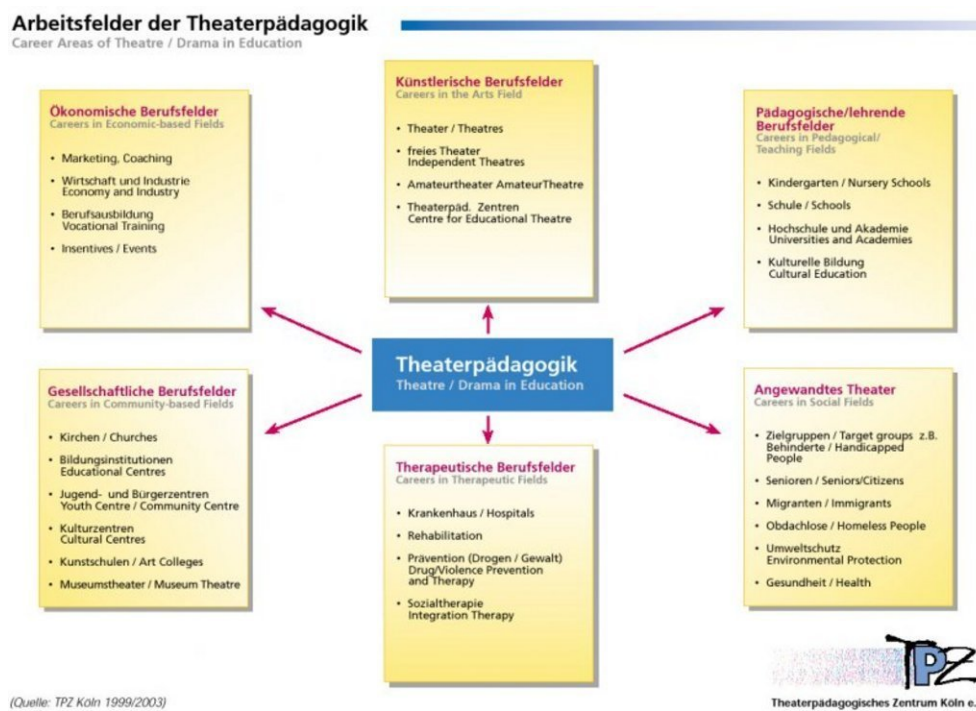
Arbeitsfelder der Theaterpädagogik
Career Areas of Theatre / Drama in Education

Künstlerische Berufsfelder
Careers in the Arts Field

- Theater / Theatres
- freies Theater
Independent Theatres
- Amateurtheater AmateurTheatre
- Theaterpäd. Zentren
Centre for Educational Theatre

Ökonomische Berufsfelder
Careers in Economic-based Fields

- Marketing, Coaching
- Wirtschaft und Industrie
Economy and Industry
- Berufsausbildung
Vocational Training
- Insentives / Events

Pädagogische/lehrende Berufsfelder
Careers in Pedagogical/ Teaching Fields

- Kindergarten / Nursery Schools
- Schule / Schools
- Hochschule und Akademie
Universities and Academies
- Kulturelle Bildung
Cultural Education

Theaterpädagogik
Theatre / Drama in Education

Gesellschaftliche Berufsfelder
Careers in Community-based Fields

- Kirchen / Churches
- Bildungsinstitutionen
Educational Centres
- Jugend- und Bürgerzentren
Youth Centre / Community Centre
- Kulturzentren
Cultural Centres
- Kunstschulen / Art Colleges
- Museumstheater / Museum Theatre

Therapeutische Berufsfelder
Careers in Therapeutic Fields

- Krankenhaus / Hospitals
- Rehabilitation
- Prävention (Drogen / Gewalt)
Drug/Violence Prevention and Therapy
- Sozialtherapie
Integration Therapy

Angewandtes Theater
Careers in Social Fields

- Zielgruppen / Target groups z.B. Behinderte / Handicapped People
- Senioren / Seniors/Citizens
- Migranten / Immigrants
- Obdachlose / Homeless People
- Umweltschutz
Environmental Protection
- Gesundheit / Health

(Quelle: TPZ Köln 1999/2003)

TPZ
Theaterpädagogisches Zentrum Köln e.